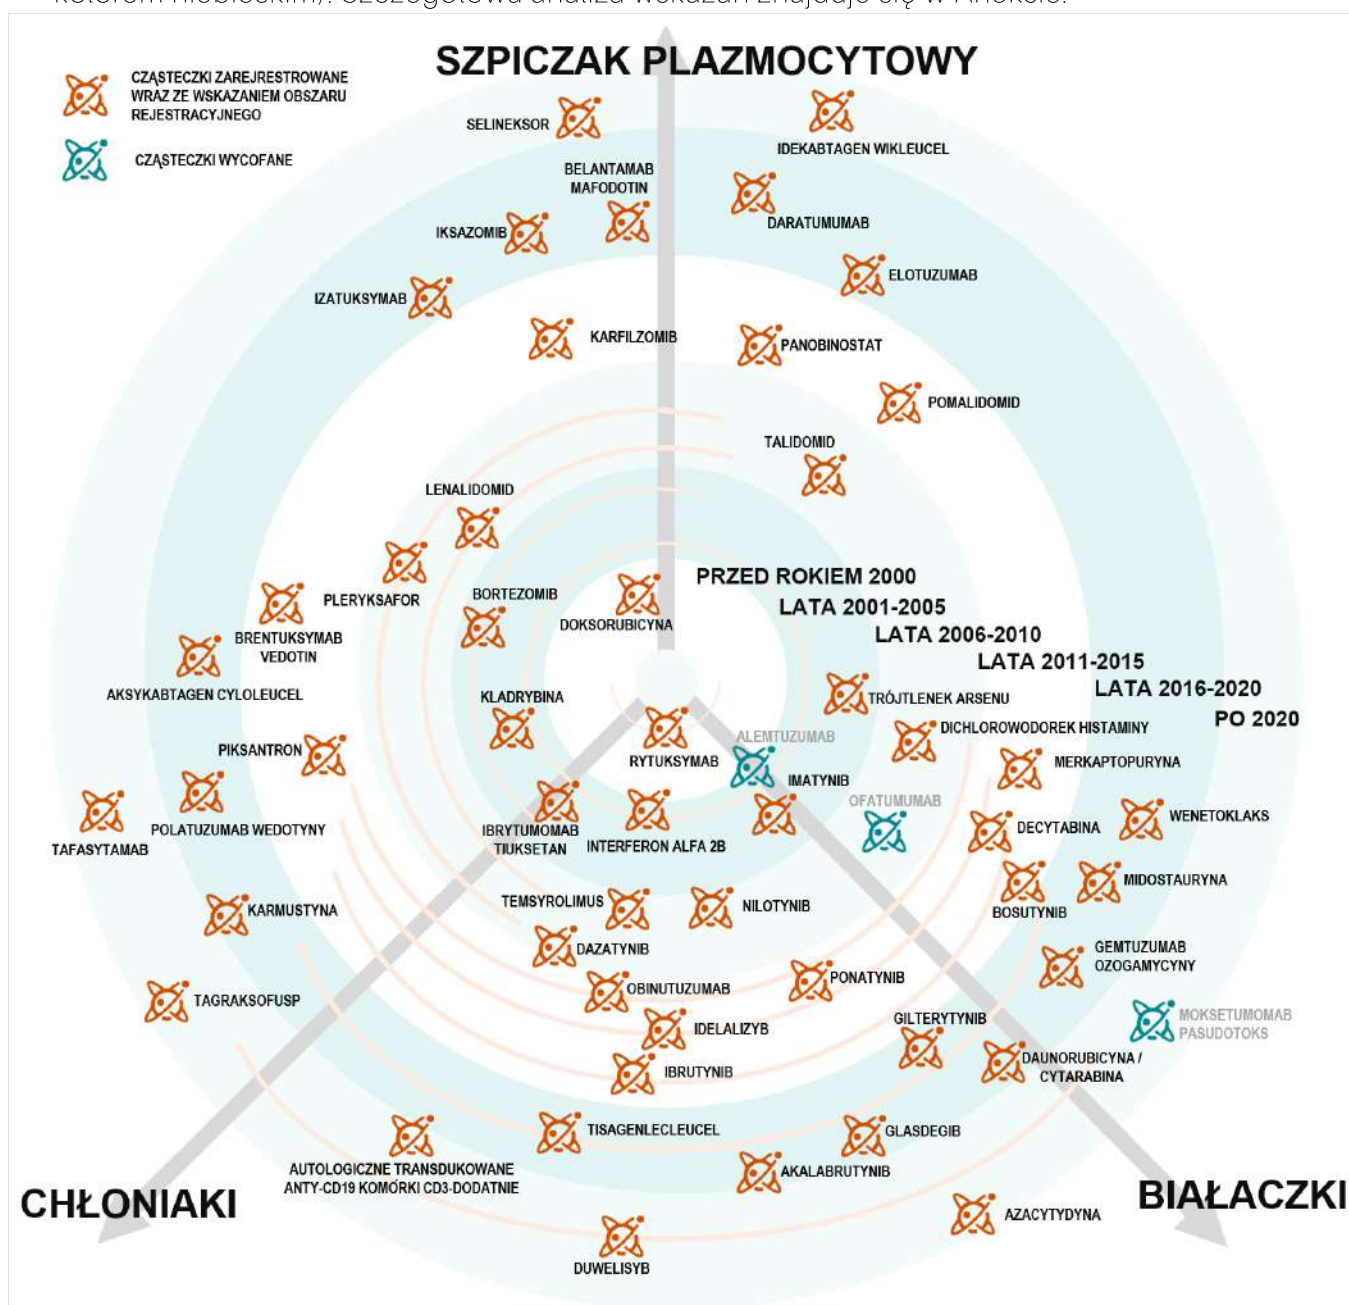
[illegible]

SZPICZAK PLAZMOCYTOWY

CZĄSTECZKI ZAREJESTROWANE WRAZ ZE WSKAZANIEM OBSZARU REJESTRACYJNEGO

CZĄSTECZKI WYCOFANE

SELINEKSOR
IDEKABTAGEN WIKLEUCEL
BELANTAMAB MAFODOTIN
DARATUMUMAB
IKSAZOMIB
ELOTUZUMAB
IZATUKSYMAB
KARFILZOMIB
PANOBINOSTAT
POMALIDOMID
TALIDOMID
LENALIDOMID
PRZED ROKIEM 2000
LATA 2001-2005
LATA 2006-2010
LATA 2011-2015
LATA 2016-2020
PO 2020
PLERYKSAFOR
BORTEZOMIB
DOKSORUBICYNA
BRENTUKSYMAB VEDOTIN
AKSYKABTAGEN CYLOLEUCEL
KLADRYBINA
TRÓJTLENEK ARSENU
DICHLOROWODOREK HISTAMINY
PIKSANTRON
ALEMTUZUMAB
RYTUKSYMAB
IMATYNIB
MERKAPTOPURYNA
OFATUMUMAB
WENETOKLAKS
DECYTABINA
TAFASYTAMAB
POLATUZUMAB WEDOTYNY
IBRYTUMOMAB TIUKSETAN
INTERFERON ALFA 2B
BOSUTYNIB
MIDOSTAURYNA
KARMUSTYNA
TEMSYROLIMUS
NILOTYNIB
DAZATYNIB
GEMTUZUMAB OZOGAMYCYNY
TAGRAKSOFUSP
OBINUTUZUMAB
PONATYNIB
GILTERYTYNIB
MOKSETUMOMAB PASUDOTOKS
IDELALIZYB
IBRUTYNIB
DAUNORUBICYNA / CYTARABINA
TISAGENLECLEUCEL
GLASDEGIB
AUTOLOGICZNE TRANSDUKOWANE ANTY-CD19 KOMÓRKI CD3-DODATNIE
AKALABRUTYNIB
CHŁONIAKI
BIAŁACZKI
AZACYTYDYNA
DUWELISYB